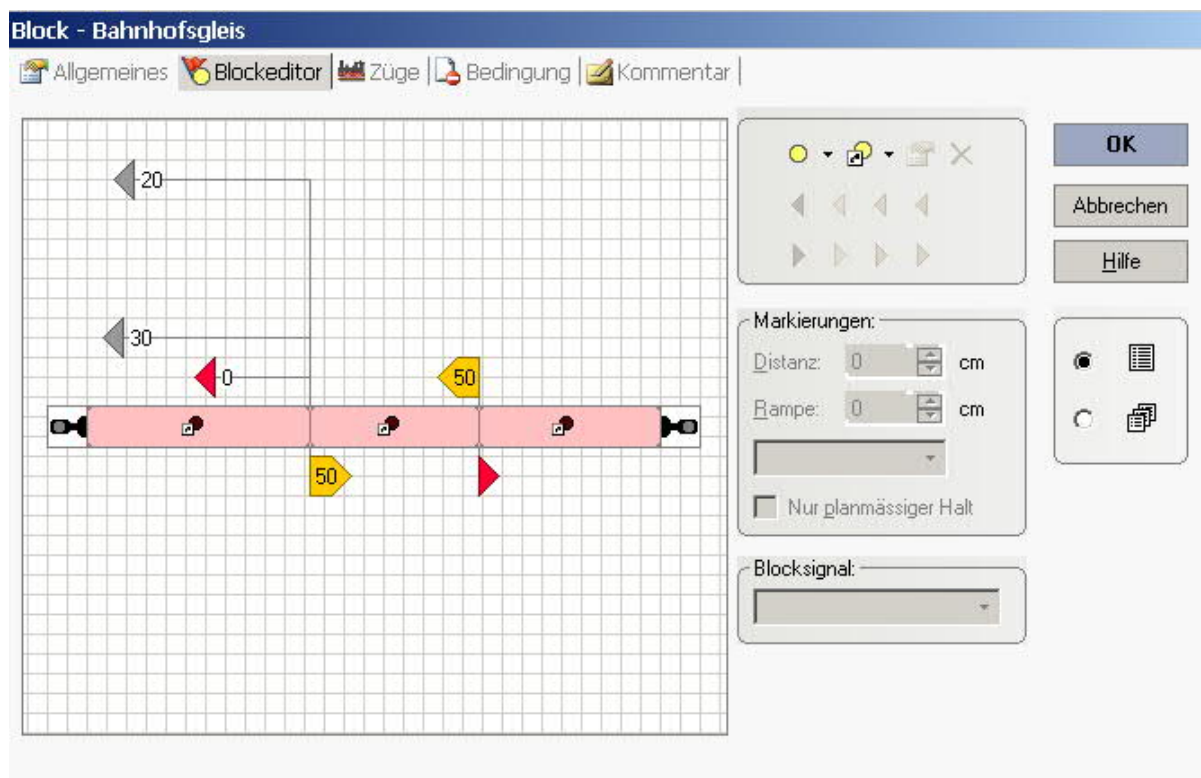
Block - Bahnhofsgleis

Allgemeines | Blockeditor | Züge | Bedingung | Kommentar

20

30

0

50

50

OK

Abbrechen

Hilfe

Markierungen:

Distanz: 0 cm

Rampe: 0 cm

Nur planmässiger Halt

Blocksignal: